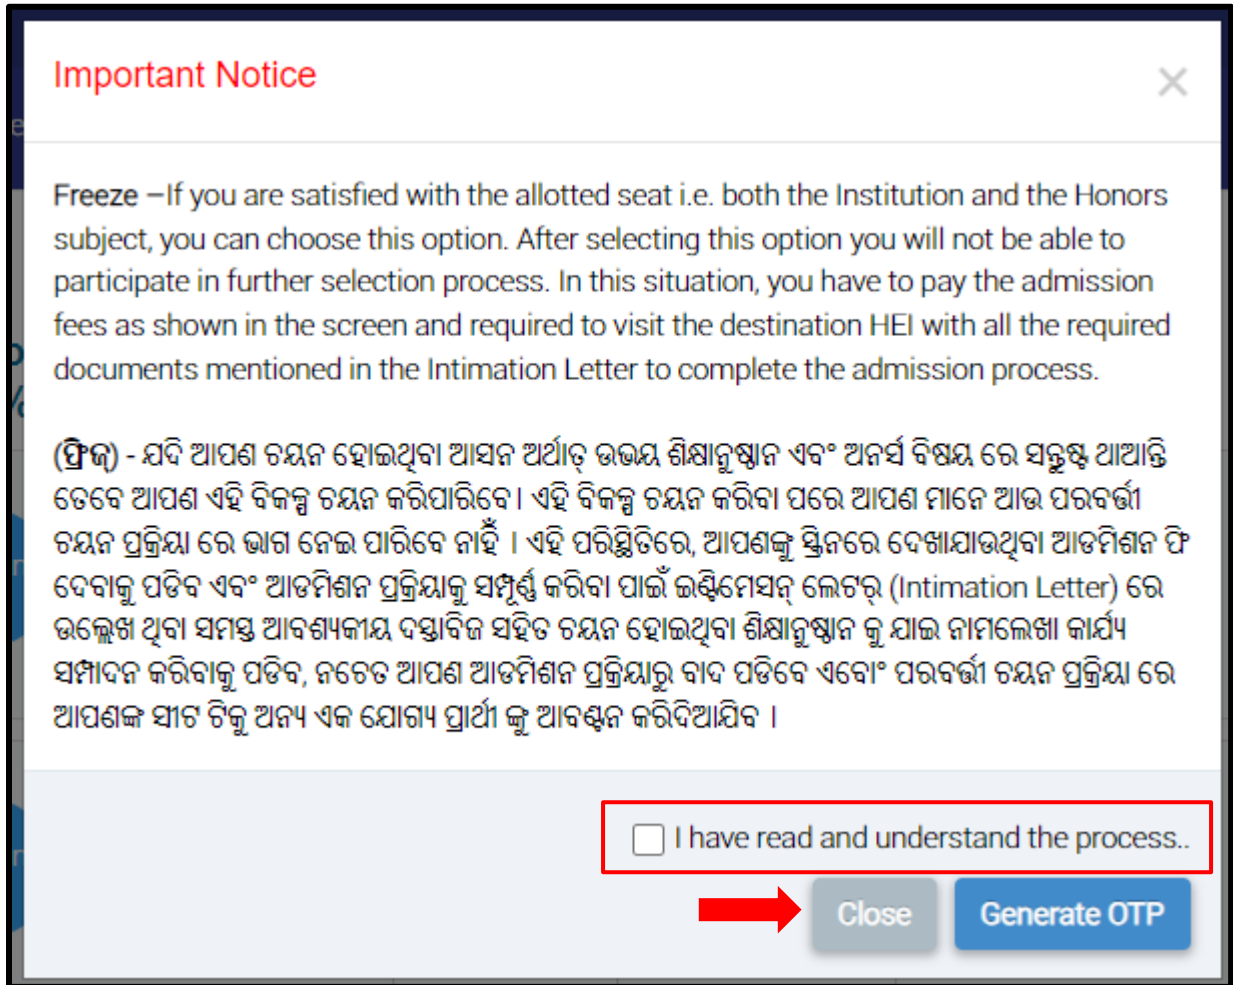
Important Notice

×

Freeze –If you are satisfied with the allotted seat i.e. both the Institution and the Honors subject, you can choose this option. After selecting this option you will not be able to participate in further selection process. In this situation, you have to pay the admission fees as shown in the screen and required to visit the destination HEI with all the required documents mentioned in the Intimation Letter to complete the admission process.

(ଫ୍ରିଜ୍) - ଯଦି ଆପଣ ଚୟନ ହୋଇଥିବା ଆସନ ଅର୍ଥାତ୍ ଉଭୟ ଶିକ୍ଷାନୁଷ୍ଠାନ ଏବଂ ଅନର୍ସ ବିଷୟ ରେ ସନ୍ତୁଷ୍ଟ ଥାଆନ୍ତି ତେବେ ଆପଣ ଏହି ବିକଳ୍ପ ଚୟନ କରିପାରିବେ। ଏହି ବିକଳ୍ପ ଚୟନ କରିବା ପରେ ଆପଣ ମାନେ ଆଉ ପରବର୍ତ୍ତୀ ଚୟନ ପ୍ରକ୍ରିୟା ରେ ଭାଗ ନେଇ ପାରିବେ ନାହିଁ । ଏହି ପରିସ୍ଥିତିରେ, ଆପଣଙ୍କୁ ସ୍କ୍ରିନରେ ଦେଖାଯାଉଥିବା ଆଡମିଶନ ଫି ଦେବାକୁ ପଡିବ ଏବଂ ଆଡମିଶନ ପ୍ରକ୍ରିୟାକୁ ସମ୍ପୂର୍ଣ୍ଣ କରିବା ପାଇଁ ଇଣ୍ଟିମେସନ୍ ଲେଟର୍ (Intimation Letter) ରେ ଉଲ୍ଲେଖ ଥିବା ସମସ୍ତ ଆବଶ୍ୟକୀୟ ଦସ୍ତାବିଜ ସହିତ ଚୟନ ହୋଇଥିବା ଶିକ୍ଷାନୁଷ୍ଠାନ କୁ ଯାଇ ନାମଲେଖା କାର୍ଯ୍ୟ ସମ୍ପାଦନ କରିବାକୁ ପଡିବ, ନଚେତ ଆପଣ ଆଡମିଶନ ପ୍ରକ୍ରିୟାରୁ ବାଦ ପଡିବେ ଏବୋଂ ପରବର୍ତ୍ତୀ ଚୟନ ପ୍ରକ୍ରିୟା ରେ ଆପଣଙ୍କ ସୀଟ ଟିକୁ ଅନ୍ୟ ଏକ ଯୋଗ୍ୟ ପ୍ରାର୍ଥୀ ଙ୍କୁ ଆବଣ୍ଟନ କରିଦିଆଯିବ ।

I have read and understand the process..

Close

Generate OTP